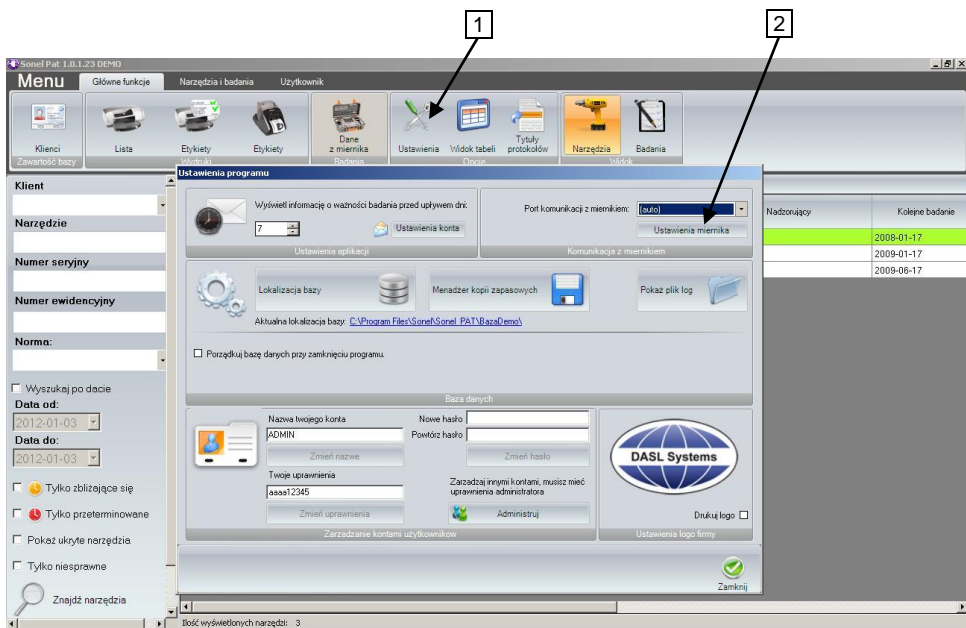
1

2

Sonel Pat 1.0.1.23 DEMO

Menu

Główne funkcje

Narzędzia i badania

Użytkownik

Klienci

Zawartość bazy

Lista

Etykiety

Etykiety

Wydruki

Dane z miernika

Badania

Ustawienia

Widok tabeli

Tytuły protokołów

Opcje

Narzędzia

Badania

Widok

Klient

Narzędzie

Numer seryjny

Numer ewidencyjny

Norma:

Wyszukaj po dacie

Data od:

2012-01-03

Data do:

2012-01-03

Tylko zbliżające się

Tylko przeterminowane

Pokaż ukryte narzędzia

Tylko niesprawne

Znajdź narzędzia

Ilość wyświetlonych narzędzi: 3

Ustawienia programu

Wyświetl informacje o ważności badania przed upływem dni:

7

Ustawienia konta

Ustawienia aplikacji

Port komunikacji z miernikiem:

(auto)

Ustawienia miernika

Komunikacja z miernikiem

Lokalizacja bazy

Menadżer kopii zapasowych

Pokaż plik log

Aktualna lokalizacja bazy: C:\Program Files\Sonel\Sonel PAT\BazaDemo\

Porządkuj bazę danych przy zamknięciu programu.

Baza danych

Nazwa twojego konta

ADMIN

Zmień nazwę

Nowe hasło

Powtórz hasło

Zmień hasło

Twoje uprawnienia

aaaa12345

Zmień uprawnienia

Zarządzaj innymi kontami, musisz mieć uprawnienia administratora

Administruj

Zarządzanie kontami użytkowników

DASL Systems

Drukuj logo

Ustawienia logo firmy

Zamknij

Nadzorujący

Kolejne badanie

2008-01-17

2009-01-17

2009-06-17